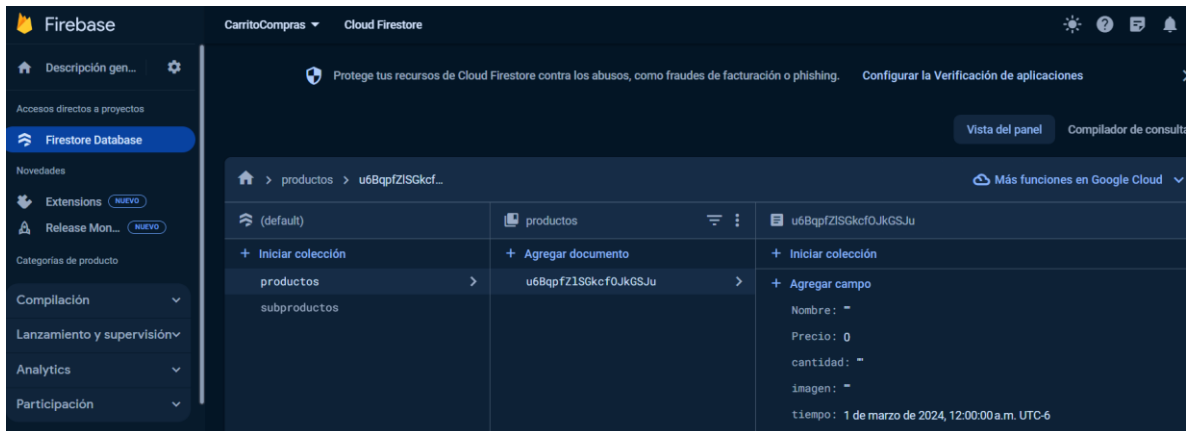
Firebase

CarritoCompras ▾ Cloud Firestore

Descripción gen...

Accesos directos a proyectos

Firestore Database

Novedades

Extensions NUEVO

Release Mon... NUEVO

Categorías de producto

Compilación

Lanzamiento y supervisión

Analytics

Participación

Protege tus recursos de Cloud Firestore contra los abusos, como fraudes de facturación o phishing. Configurar la Verificación de aplicaciones

Vista del panel Compilador de consulta

> productos > u6BqpfZlSGkcf...

Más funciones en Google Cloud

(default)

+ Iniciar colección

productos

subproductos

productos

+ Agregar documento

u6BqpfZlSGkcfOJkGSJu

u6BqpfZlSGkcfOJkGSJu

+ Iniciar colección

+ Agregar campo

Nombre: ""

Precio: 0

cantidad: ""

imagen: ""

tiempo: 1 de marzo de 2024, 12:00:00 a.m. UTC-6